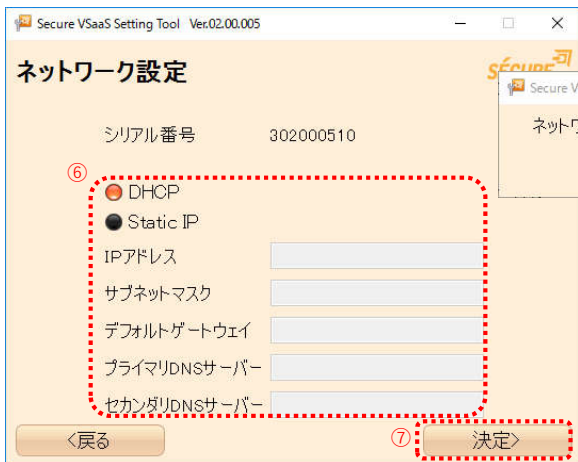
Secure VSaaS Setting Tool Ver.02.00.005

ネットワーク設定

SÉCURE

Secure V

ネットワ

シリアル番号 302000510

⑥

DHCP

Static IP

IPアドレス

サブネットマスク

デフォルトゲートウェイ

プライマリDNSサーバー

セカンダリDNSサーバー

<戻る

⑦

決定>